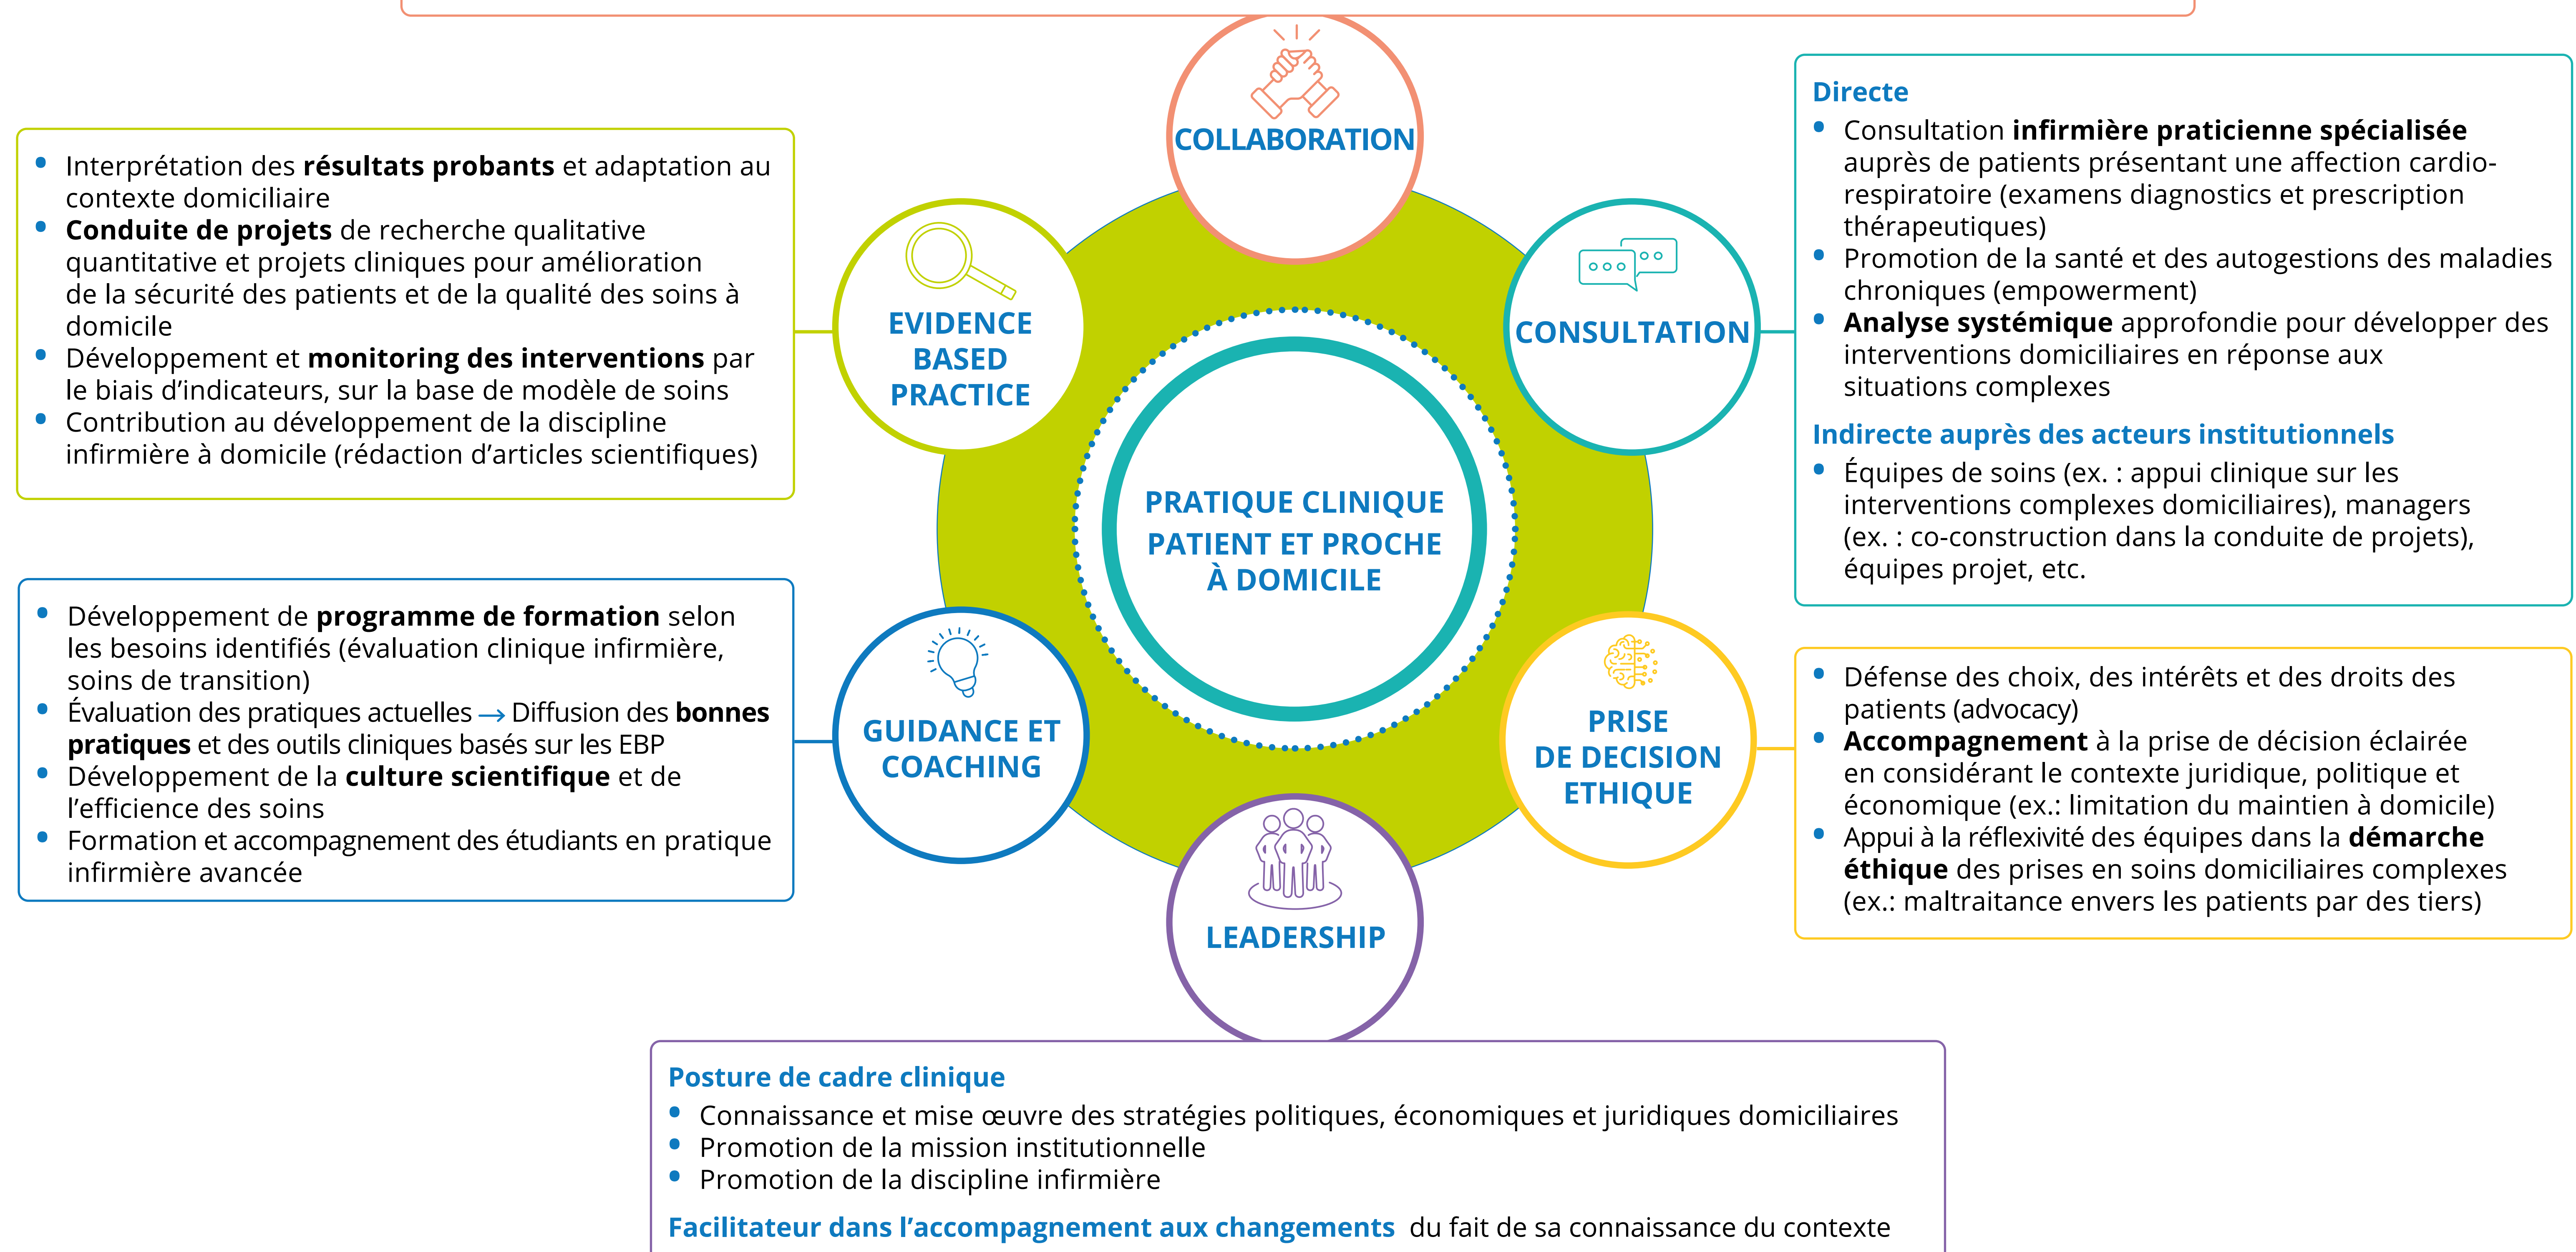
COLLABORATION

EVIDENCE BASED PRACTICE

CONSULTATION

PRATIQUE CLINIQUE PATIENT ET PROCHE À DOMICILE

GUIDANCE ET COACHING

PRISE DE DECISION ETHIQUE

LEADERSHIP

• Interprétation des **résultats probants** et adaptation au contexte domiciliaire
• **Conduite de projets** de recherche qualitative quantitative et projets cliniques pour amélioration de la sécurité des patients et de la qualité des soins à domicile
• Développement et **monitoring des interventions** par le biais d'indicateurs, sur la base de modèle de soins
• Contribution au développement de la discipline infirmière à domicile (rédaction d'articles scientifiques)

• Développement de **programme de formation** selon les besoins identifiés (évaluation clinique infirmière, soins de transition)
• Évaluation des pratiques actuelles → Diffusion des **bonnes pratiques** et des outils cliniques basés sur les EBP
• Développement de la **culture scientifique** et de l'efficience des soins
• Formation et accompagnement des étudiants en pratique infirmière avancée

Directe
• Consultation **infirmière praticienne spécialisée** auprès de patients présentant une affection cardio-respiratoire (examens diagnostics et prescription thérapeutiques)
• Promotion de la santé et des autogestions des maladies chroniques (empowerment)
• **Analyse systémique** approfondie pour développer des interventions domiciliaires en réponse aux situations complexes

Indirecte auprès des acteurs institutionnels
• Équipes de soins (ex. : appui clinique sur les interventions complexes domiciliaires), managers (ex. : co-construction dans la conduite de projets), équipes projet, etc.

• Défense des choix, des intérêts et des droits des patients (advocacy)
• **Accompagnement** à la prise de décision éclairée en considérant le contexte juridique, politique et économique (ex.: limitation du maintien à domicile)
• Appui à la réflexivité des équipes dans la **démarche éthique** des prises en soins domiciliaires complexes (ex.: maltraitance envers les patients par des tiers)

Posture de cadre clinique
• Connaissance et mise œuvre des stratégies politiques, économiques et juridiques domiciliaires
• Promotion de la mission institutionnelle
• Promotion de la discipline infirmière

Facilitateur dans l'accompagnement aux changements du fait de sa connaissance du contexte